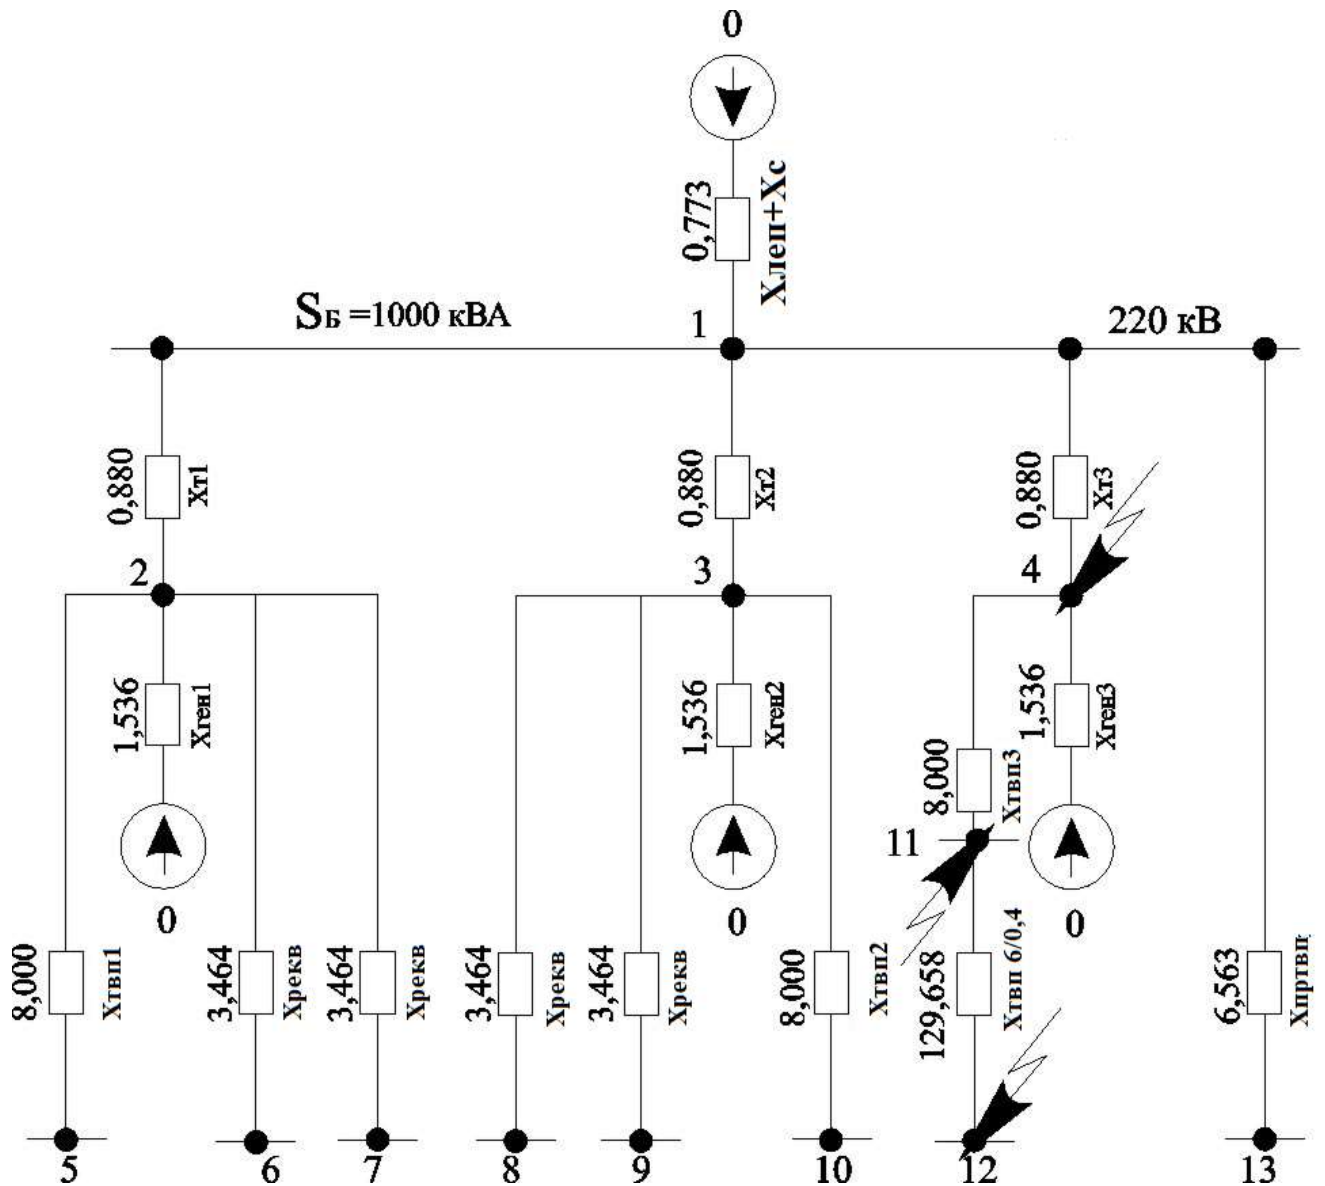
0
0,773
Xлеп+Xс
Sб =1000 кВА
1
220 кВ
0,880
Xт1
0,880
Xт2
0,880
Xт3
2
3
4
1,536
Xген1
1,536
Xген2
1,536
Xген3
8,000
Xтвп3
11
0
0
0
8,000
Xтвп1
3,464
Xрекв
3,464
Xрекв
3,464
Xрекв
3,464
Xрекв
8,000
Xтвп2
129,658
Xтвп 6/0,4
6,563
Xпртвп
5
6
7
8
9
10
12
13